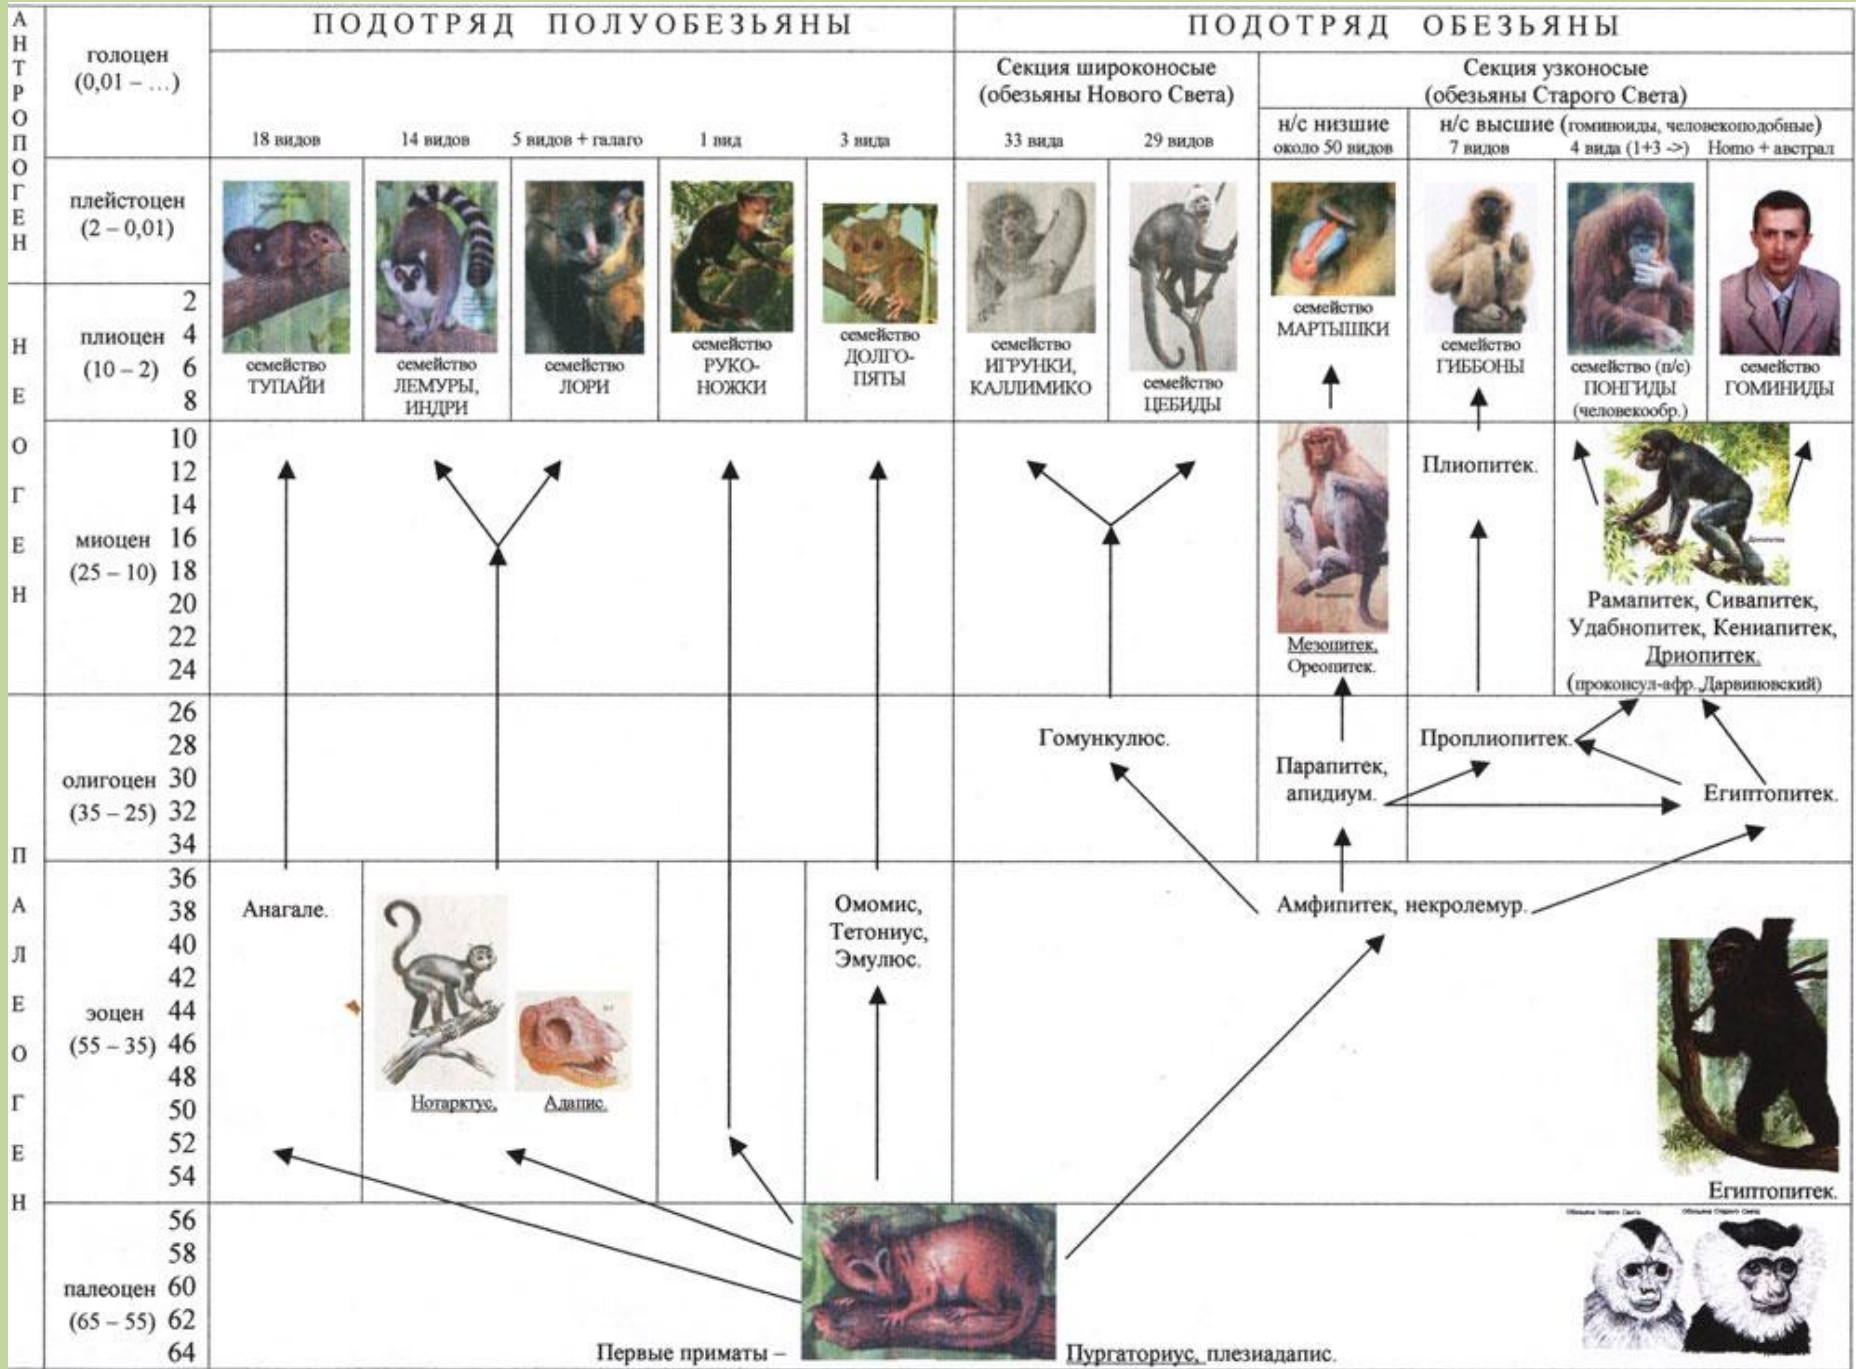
АНТРОПОГЕН

голоцен (0,01 – …)

ПОДОТРЯД ПОЛУОБЕЗЬЯНЫ

ПОДОТРЯД ОБЕЗЬЯНЫ

Секция широконосые (обезьяны Нового Света)

Секция узконосые (обезьяны Старого Света)

н/с низшие около 50 видов

н/с высшие (гоминоиды, человекоподобные)

18 видов | 14 видов | 5 видов + галаго | 1 вид | 3 вида | 33 вида | 29 видов | 7 видов | 4 вида (1+3 ->) | Homo + австрал

плейстоцен (2 – 0,01)

НЕОГЕН

плиоцен (10 – 2) 2 4 6 8

семейство ТУПАЙИ

семейство ЛЕМУРЫ, ИНДРИ

семейство ЛОРИ

семейство РУКОНОЖКИ

семейство ДОЛГОПЯТЫ

семейство ИГРУНКИ, КАЛЛИМИКО

семейство ЦЕБИДЫ

семейство МАРТЫШКИ

семейство ГИББОНЫ

семейство (п/с) ПОНГИДЫ (человекообр.)

семейство ГОМИНИДЫ

миоцен (25 – 10) 10 12 14 16 18 20 22 24

Плиопитек.

Мезопитек, Ореопитек.

Рамапитек, Сивапитек, Удабнопитек, Кениапитек, Дриопитек. (проконсул-афр. Дарвиновский)

ПАЛЕОГЕН

олигоцен (35 – 25) 26 28 30 32 34

Гомункулюс.

Парапитек, апидиум.

Проплиопитек.

Египтопитек.

эоцен (55 – 35) 36 38 40 42 44 46 48 50 52 54

Анагале.

Нотарктус.

Адапис.

Омомис, Тетониус, Эмулюс.

Амфипитек, некролемур.

Египтопитек.

палеоцен (65 – 55) 56 58 60 62 64

Первые приматы – Пургаториус, плезиадапис.